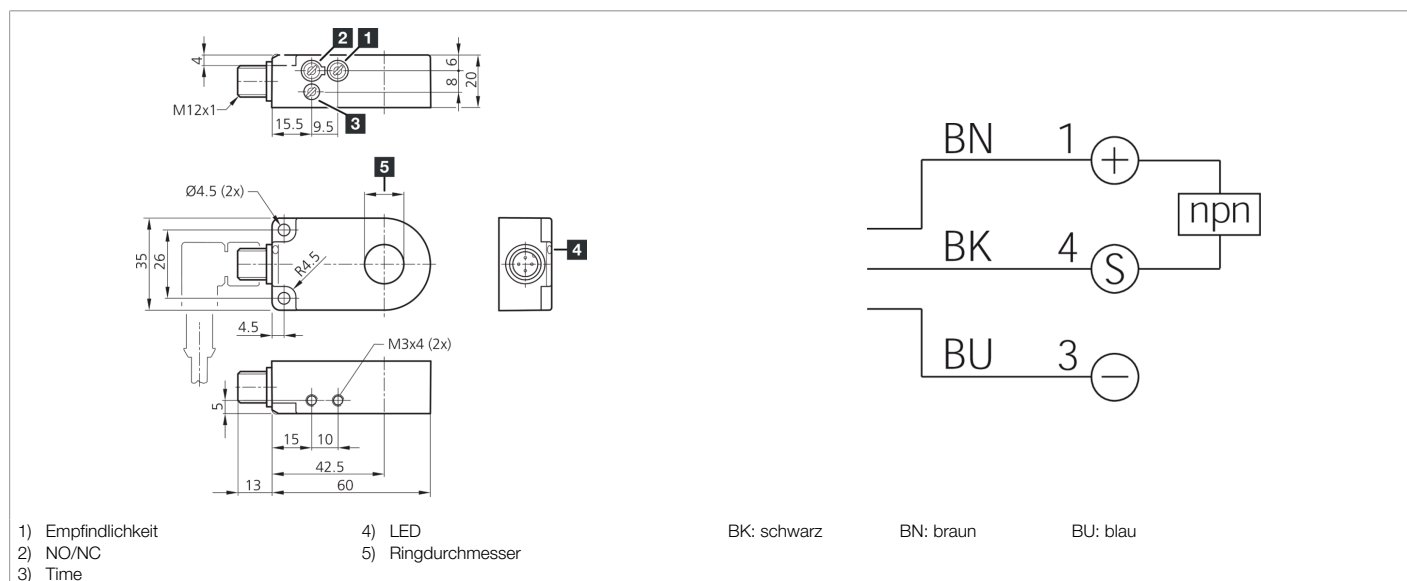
2 1
4
6
8
20
M12x1
15.5 9.5
3
5
Ø4.5 (2x)
35
26
R4.5
4
4.5
M3x4 (2x)
5
15 10
42.5
13 60

BN 1 +
npn
BK 4 S
BU 3 −

1) Empfindlichkeit
2) NO/NC
3) Time
4) LED
5) Ringdurchmesser

BK: schwarz BN: braun BU: blau